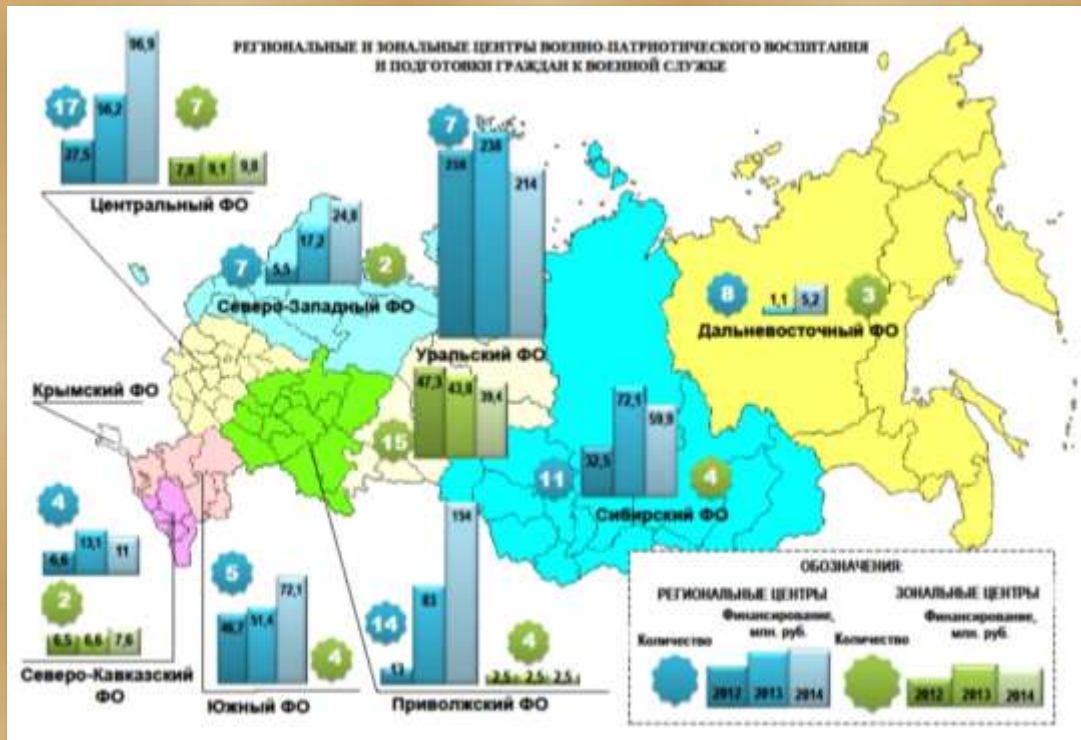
РЕГИОНАЛЬНЫЕ И ЗОНАЛЬНЫЕ ЦЕНТРЫ ВОЕННО-ПАТРИОТИЧЕСКОГО ВОСПИТАНИЯ И ПОДГОТОВКИ ГРАЖДАН К ВОЕННОЙ СЛУЖБЕ

17
27,5
56,2
96,9
7
7,8
9,1
9,8
Центральный ФО

7
5,5
17,2
24,8
2
Северо-Западный ФО

7
258
238
214
Уральский ФО
47,3
43,8
39,4
15

8
1,1
5,2
3
Дальневосточный ФО

Крымский ФО

11
32,5
72,1
59,9
4
Сибирский ФО

4
6,6
13,1
11
2
6,5
6,6
7,6
Северо-Кавказский ФО

5
46,7
51,4
72,1
4
Южный ФО

14
13
83
194
4
2,5
2,5
2,5
Приволжский ФО

ОБОЗНАЧЕНИЯ:
РЕГИОНАЛЬНЫЕ ЦЕНТРЫ
Количество
Финансирование, млн. руб.
2012
2013
2014
ЗОНАЛЬНЫЕ ЦЕНТРЫ
Количество
Финансирование, млн. руб.
2012
2013
2014